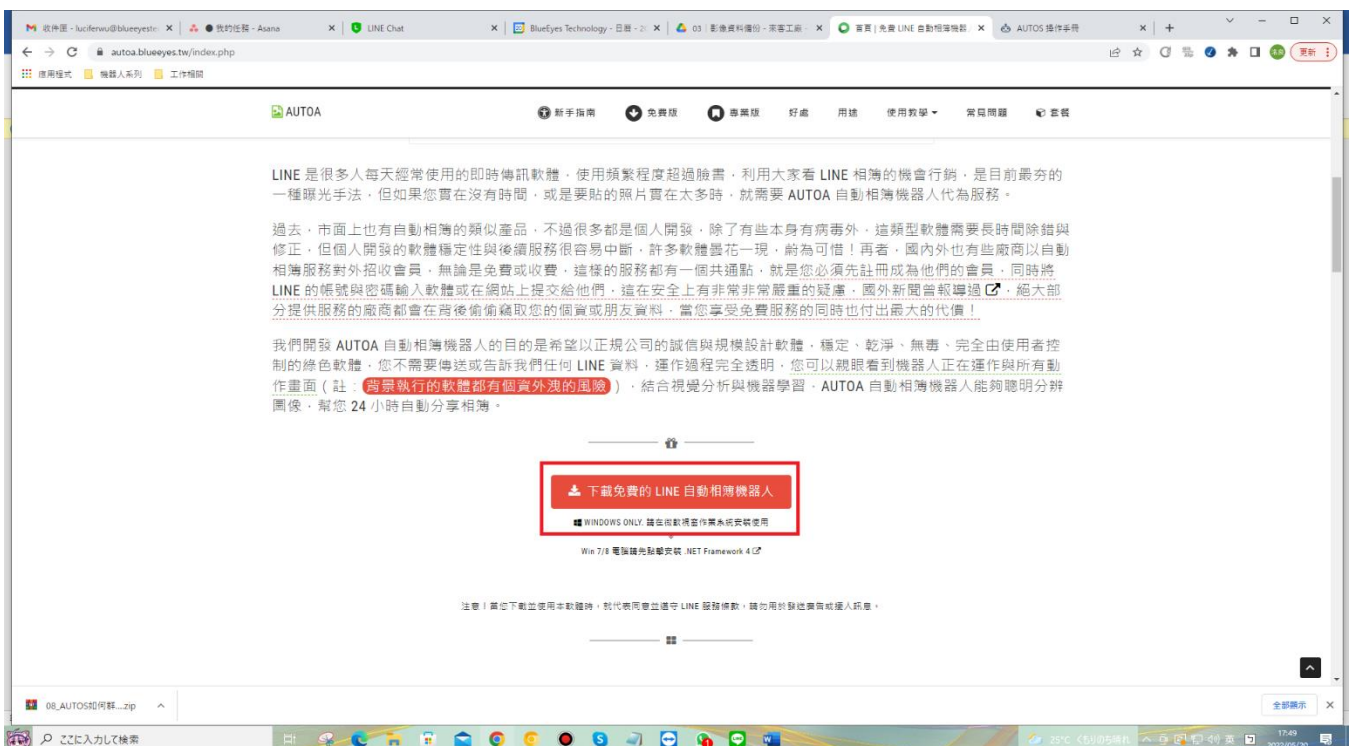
收件匣 - luciferwu@blueeyestw | ● 我的任務 - Asana | LINE Chat | BlueEyes Technology - 日曆 | 03 | 影像資料備份 - 案畫工廠 | 首頁 | 免費 LINE 自動相簿機器 | AUTOS 操作手冊

autoa.blueeyes.tw/index.php

應用程式 | 機器人系列 | 工作相關

更新

AUTOA

新手指南 | 免費版 | 專業版 | 好處 | 用法 | 使用教學 ▾ | 常見問題 | 套餐

LINE 是很多人每天經常使用的即時傳訊軟體，使用頻繁程度超過臉書，利用大家看 LINE 相簿的機會行銷，是目前最夯的一種曝光手法，但如果您實在沒有時間，或是要貼的照片實在太多時，就需要 AUTOA 自動相簿機器人代為服務。

過去，市面上也有自動相簿的類似產品，不過很多都是個人開發，除了有些本身有病毒外，這類型軟體需要長時間除錯與修正，但個人開發的軟體穩定性與後續服務很容易中斷，許多軟體曇花一現，殊為可惜！再者，國內外也有些廠商以自動相簿服務對外招收會員，無論是免費或收費，這樣的服務都有一個共通點，就是您必須先註冊成為他們的會員，同時將 LINE 的帳號與密碼輸入軟體或在網站上提交給他們，這在安全上有非常非常嚴重的疑慮，國外新聞曾報導過，絕大部分提供服務的廠商都會在背後偷偷竊取您的個資或朋友資料，當您享受免費服務的同時也付出最大的代價！

我們開發 AUTOA 自動相簿機器人的目的是希望以正規公司的誠信與規模設計軟體，穩定、乾淨、無毒、完全由使用者控制的綠色軟體，您不需要傳送或告訴我們任何 LINE 資料，運作過程完全透明，您可以親眼看到機器人正在運作與所有動作畫面（註：背景執行的軟體都有個資外洩的風險），結合視覺分析與機器學習，AUTOA 自動相簿機器人能夠聰明分辨圖像，幫您 24 小時自動分享相簿。

下載免費的 LINE 自動相簿機器人

WINDOWS ONLY. 請在微軟視窗作業系統安裝使用

Win 7/8 電腦請先點擊安裝 .NET Framework 4

注意！當您下載並使用本軟體時，就代表同意並遵守 LINE 服務條款，請勿用於發送廣告或擾人訊息。

08_AUTOS如何群....zip

全部顯示

ここに入力して検索

25°C くもりのち晴れ

17:49
2022/05/30